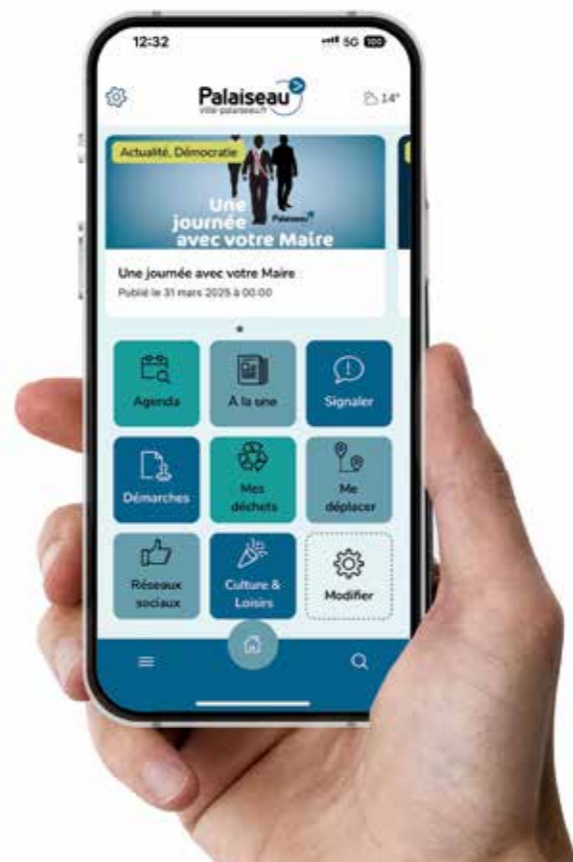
12:32

5G

Palaiseau
ville-palaiseau.fr

14°

Actualité, Démocratie

Une journée avec votre Maire

Palaiseau

Une journée avec votre Maire

Publié le 31 mars 2025 à 00:00

Agenda

À la une

Signaler

Démarches

Mes déchets

Me déplacer

Réseaux sociaux

Culture & Loisirs

Modifier